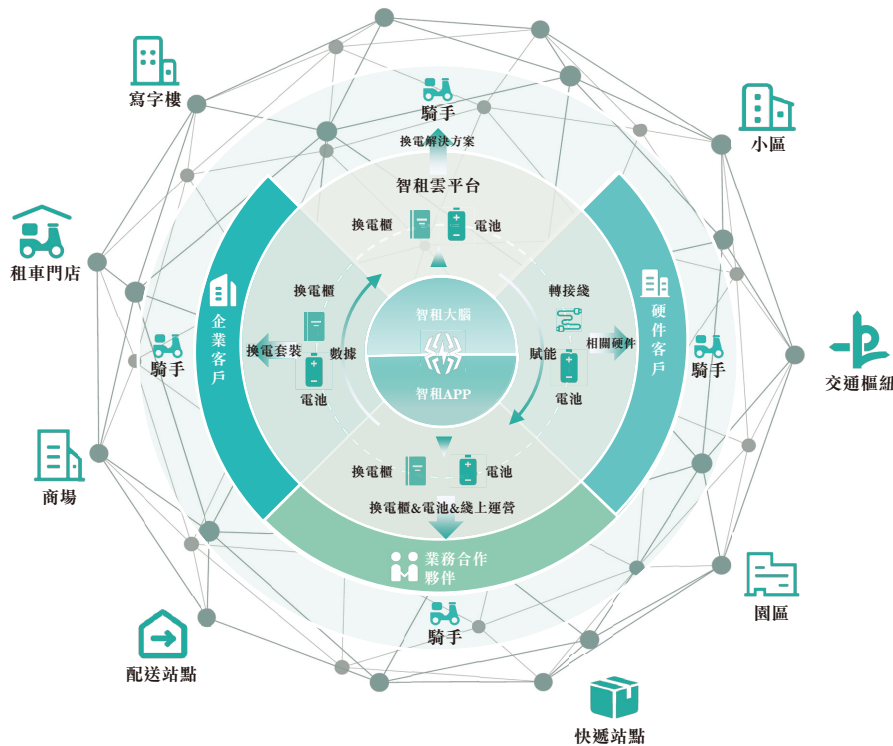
寫字樓

騎手

小區

換電解決方案

智租雲平台

換電櫃

電池

租車門店

換電櫃

轉接綫

企業客戶

硬件客戶

智租大腦

騎手

換電套裝

數據

賦能

相關硬件

騎手

交通樞紐

智租APP

電池

電池

商場

換電櫃

電池

換電櫃&電池&綫上運營

業務合作夥伴

園區

騎手

配送站點

快遞站點